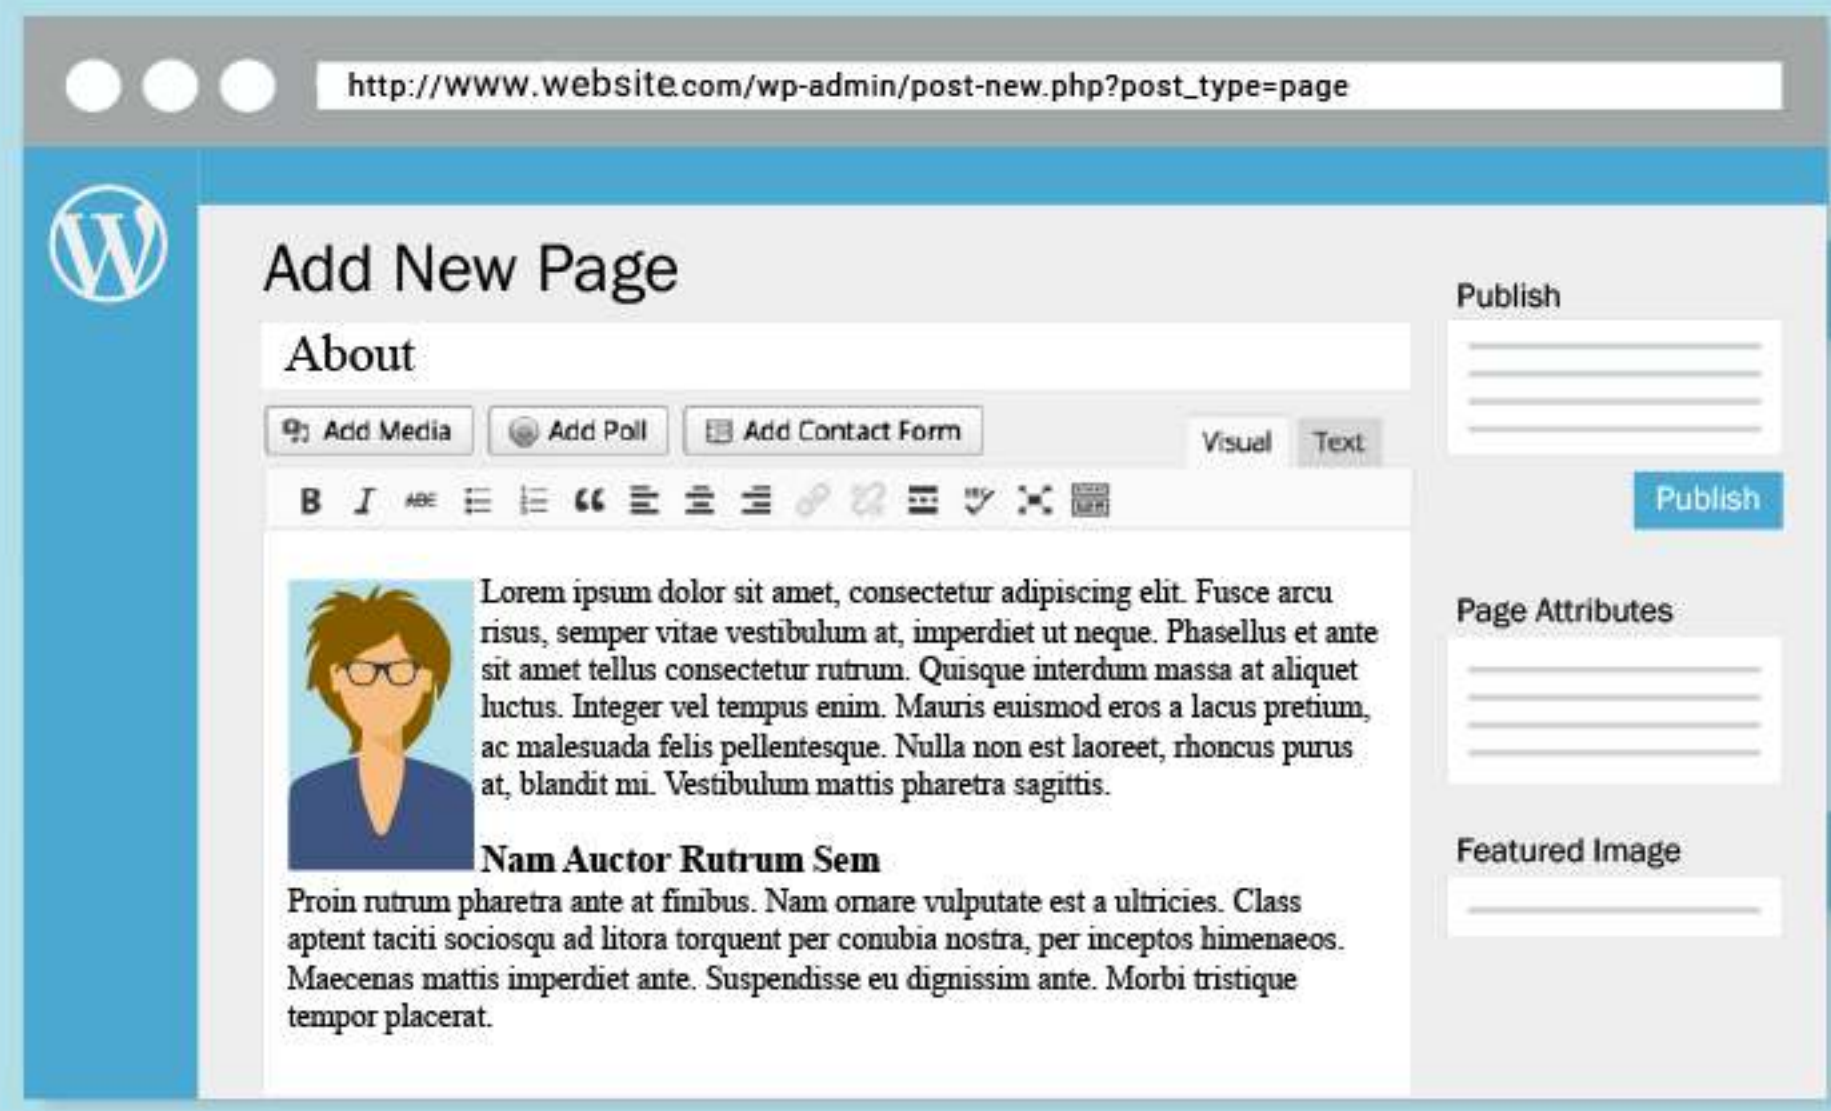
http://www.website.com/wp-admin/post-new.php?post_type=page

Add New Page

About

Add Media | Add Poll | Add Contact Form

Visual | Text

ABC

Lorem ipsum dolor sit amet, consectetur adipiscing elit. Fusce arcu risus, semper vitae vestibulum at, imperdiet ut neque. Phasellus et ante sit amet tellus consectetur rutrum. Quisque interdum massa at aliquet luctus. Integer vel tempus enim. Mauris euismod eros a lacus pretium, ac malesuada felis pellentesque. Nulla non est laoreet, rhoncus purus at, blandit mi. Vestibulum mattis pharetra sagittis.

Nam Auctor Rutrum Sem

Proin rutrum pharetra ante at finibus. Nam ornare vulputate est a ultricies. Class aptent taciti sociosqu ad litora torquent per conubia nostra, per inceptos himenaeos. Maecenas mattis imperdiet ante. Suspendisse eu dignissim ante. Morbi tristique tempor placerat.

Publish

Publish

Page Attributes

Featured Image